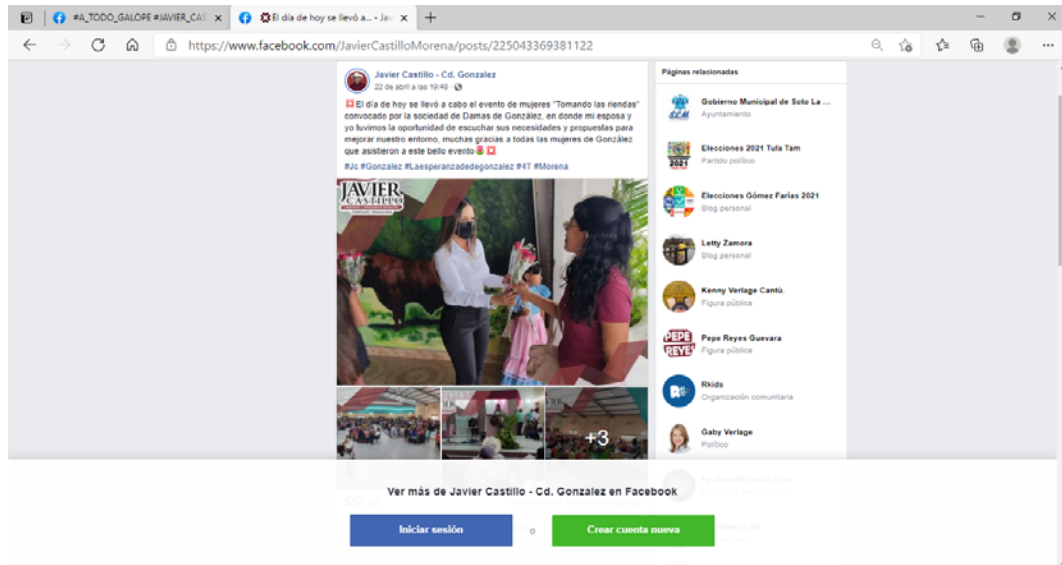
#A_TODO_GALOPE #JAVIER_CAS ×
El día de hoy se llevó a... - Jav ×
https://www.facebook.com/JavierCastilloMorena/posts/225043369381122

Javier Castillo - Cd. Gonzalez
22 de abril a las 19:40

El día de hoy se llevó a cabo el evento de mujeres "Tomando las riendas" convocado por la sociedad de Damas de González, en donde mi esposa y yo tuvimos la oportunidad de escuchar sus necesidades y propuestas para mejorar nuestro entorno, muchas gracias a todas las mujeres de González que asistieron a este bello evento

#Jc #Gonzalez #Laesperanzadedegonzalez #4T #Morena

JAVIER CASTILLO

+3

Páginas relacionadas

Gobierno Municipal de Soto La ...
Ayuntamiento

Elecciones 2021 Tula Tam
Partido político

Elecciones Gómez Farías 2021
Blog personal

Letty Zamora
Blog personal

Kenny Verlage Cantú.
Figura pública

Pepe Reyes Guevara
Figura pública

Rkids
Organización comunitaria

Gaby Verlage
Político

Ver más de Javier Castillo - Cd. Gonzalez en Facebook

Iniciar sesión

o

Crear cuenta nueva